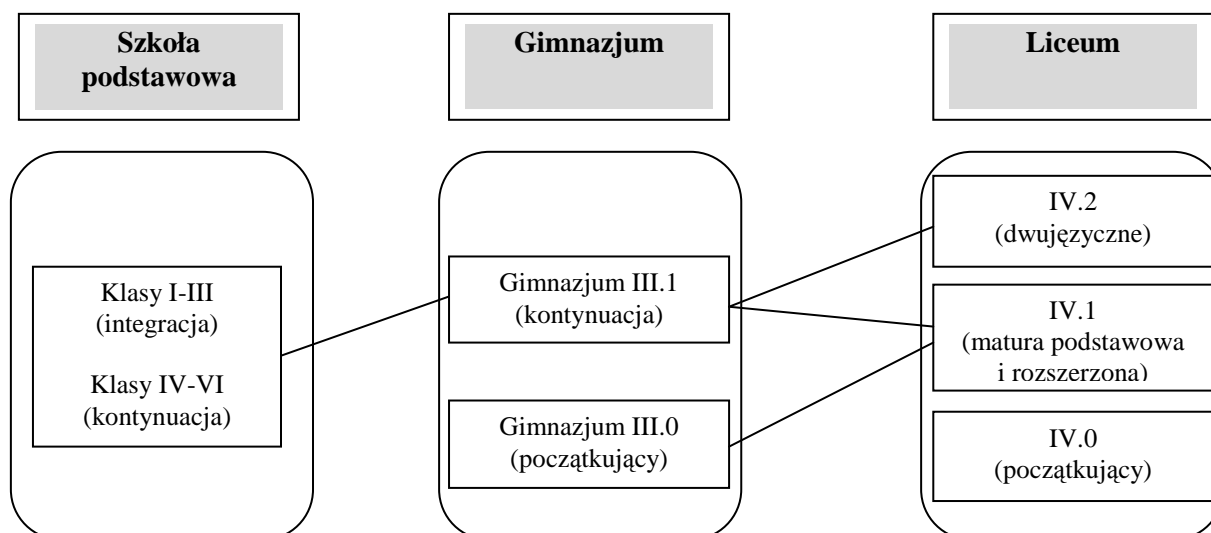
Szkoła podstawowa

Gimnazjum

Liceum

Klasy I-III
(integracja)

Klasy IV-VI
(kontynuacja)

Gimnazjum III.1
(kontynuacja)

Gimnazjum III.0
(początkujący)

IV.2
(dwujęzyczne)

IV.1
(matura podstawowa i rozszerzona)

IV.0
(początkujący)